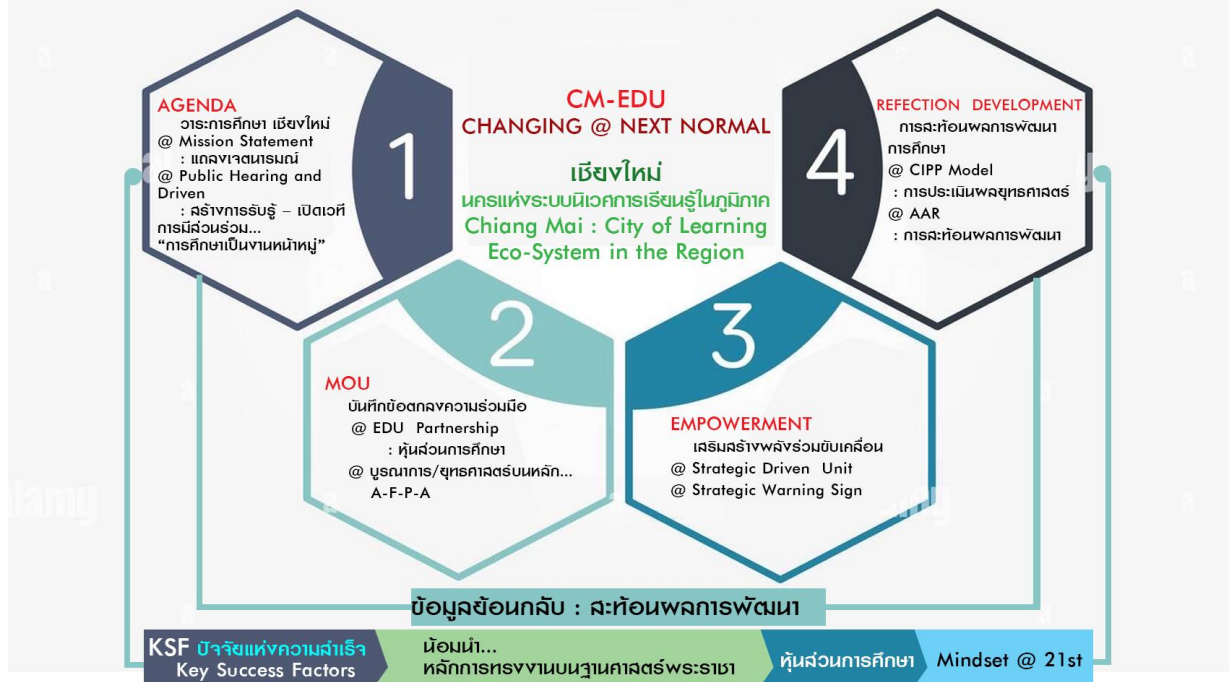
AGENDA
วาระการศึกษา เชียงใหม่
@ Mission Statement
: แถลงเจตนารมณ์
@ Public Hearing and Driven
: สร้างการรับรู้ – เปิดเวที การมีส่วนร่วม...
"การศึกษาเป็นงานหน้าหมู่"

1

CM-EDU
CHANGING @ NEXT NORMAL

เชียงใหม่
นครแห่งระบบนิเวศการเรียนรู้ในภูมิภาค
Chiang Mai : City of Learning Eco-System in the Region

4

REFECTION DEVELOPMENT
การสะท้อนผลการพัฒนาการศึกษา
@ CIPP Model
: การประเมินผลยุทธศาสตร์
@ AAR
: การสะท้อนผลการพัฒนา

2

MOU
บันทึกข้อตกลงความร่วมมือ
@ EDU Partnership
: หุ้นส่วนการศึกษา
@ บูรณาการ/ยุทธศาสตร์บนหลัก...
A-F-P-A

3

EMPOWERMENT
เสริมสร้างพลังร่วมขับเคลื่อน
@ Strategic Driven Unit
@ Strategic Warning Sign

ข้อมูลย้อนกลับ : สะท้อนผลการพัฒนา

KSF ปัจจัยแห่งความสำเร็จ
Key Success Factors
น้อมนำ...
หลักการทรงงานบนฐานศาสตร์พระราชา
หุ้นส่วนการศึกษา
Mindset @ 21st